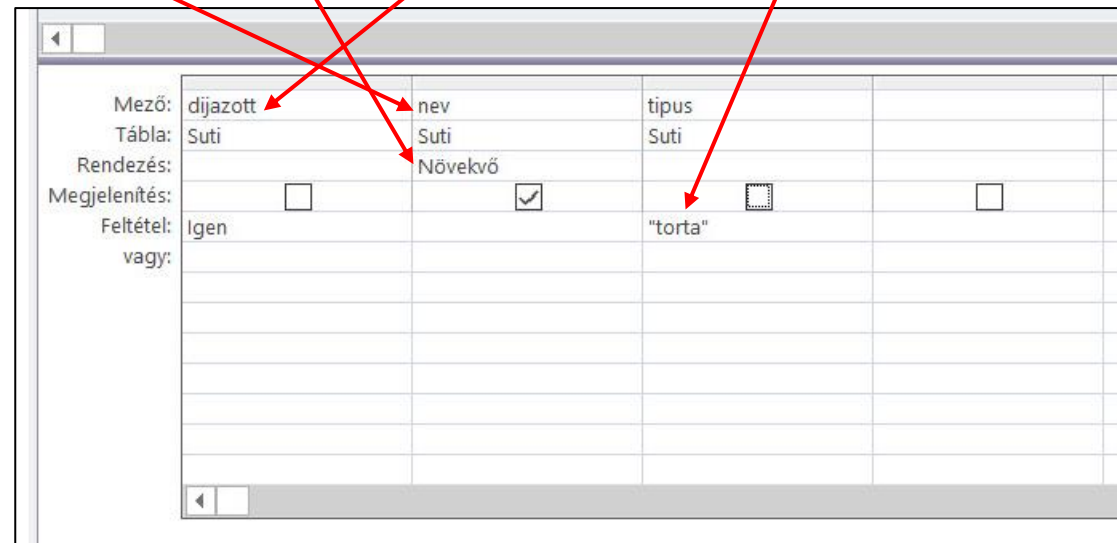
| | | | | |
|---|---|---|---|---|
| Mező: | dijazott | nev | tipus | |
| Tábla: | Suti | Suti | Suti | |
| Rendezés: | | Növekvő | | |
| Megjelenítés: | ☐ | ☑ | ☐ | ☐ |
| Feltétel: | Igen | | "torta" | |
| vagy: | | | | |